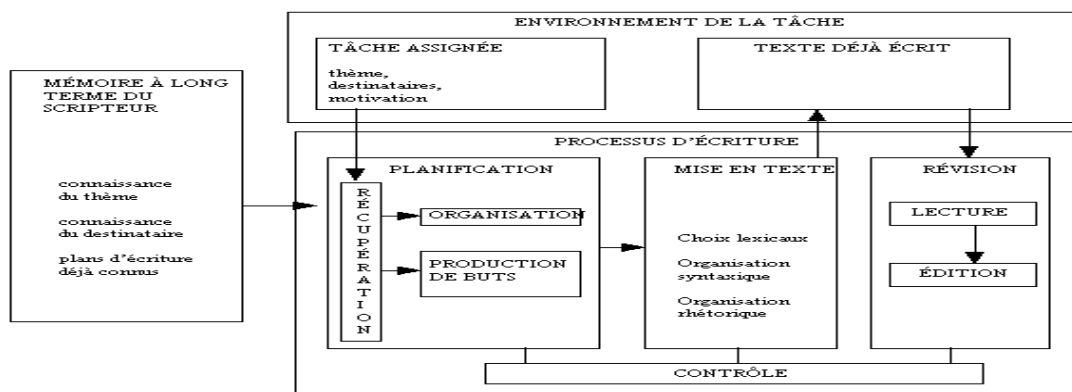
ENVIRONNEMENT DE LA TÂCHE

TÂCHE ASSIGNÉE

thème, destinataires, motivation

TEXTE DÉJÀ ÉCRIT

MÉMOIRE À LONG TERME DU SCRIPTEUR

connaissance du thème

connaissance du destinataire

plans d'écriture déjà connus

PROCESSUS D'ÉCRITURE

PLANIFICATION

RÉCUPÉRATION

ORGANISATION

PRODUCTION DE BUTS

MISE EN TEXTE

Choix lexicaux

Organisation syntaxique

Organisation rhétorique

RÉVISION

LECTURE

ÉDITION

CONTRÔLE